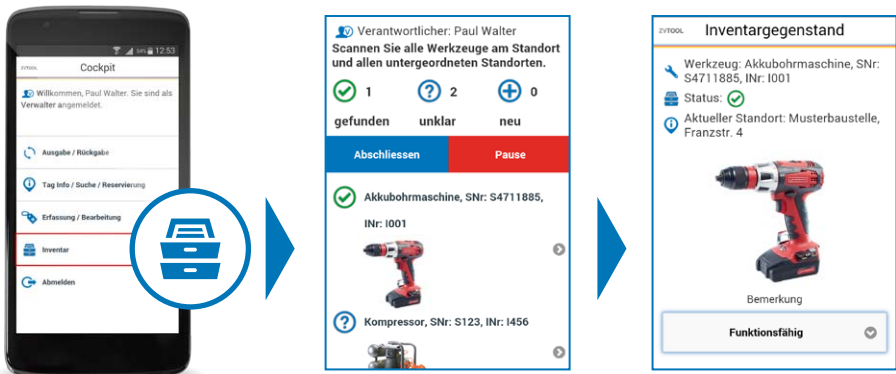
12:53
ZVTOOL Cockpit

Willkommen, Paul Walter. Sie sind als Verwalter angemeldet.

Ausgabe / Rückgabe

Tag Info / Suche / Reservierung

Erfassung / Bearbeitung

Inventar

Abmelden

Verantwortlicher: Paul Walter

Scannen Sie alle Werkzeuge am Standort und allen untergeordneten Standorten.

1 gefunden

2 unklar

0 neu

Abschliessen

Pause

Akkubohrmaschine, SNr: S4711885, INr: I001

Kompressor, SNr: S123, INr: I456

ZVTOOL Inventargegenstand

Werkzeug: Akkubohrmaschine, SNr: S4711885, INr: I001

Status:

Aktueller Standort: Musterbaustelle, Franzstr. 4

Bemerkung

Funktionsfähig